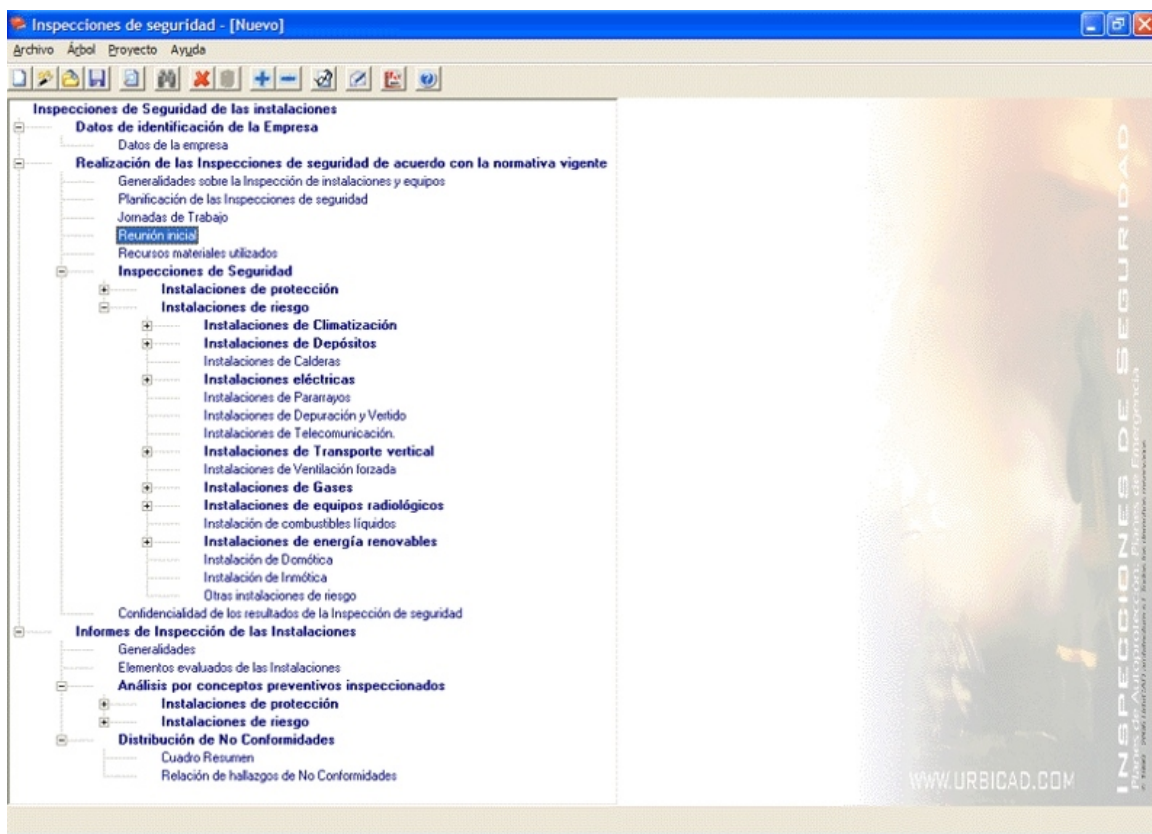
Inspecciones de seguridad - [Nuevo]

Archivo Árbol Proyecto Ayuda

Inspecciones de Seguridad de las instalaciones
Datos de identificación de la Empresa
Datos de la empresa
Realización de las Inspecciones de seguridad de acuerdo con la normativa vigente
Generalidades sobre la Inspección de instalaciones y equipos
Planificación de las Inspecciones de seguridad
Jornadas de Trabajo
Reunión inicial
Recursos materiales utilizados
Inspecciones de Seguridad
Instalaciones de protección
Instalaciones de riesgo
Instalaciones de Climatización
Instalaciones de Depósitos
Instalaciones de Calderas
Instalaciones eléctricas
Instalaciones de Pararrayos
Instalaciones de Depuración y Vertido
Instalaciones de Telecomunicación.
Instalaciones de Transporte vertical
Instalaciones de Ventilación forzada
Instalaciones de Gases
Instalaciones de equipos radiológicos
Instalación de combustibles líquidos
Instalaciones de energía renovables
Instalación de Domótica
Instalación de Inmótica
Otras instalaciones de riesgo
Confidencialidad de los resultados de la Inspección de seguridad
Informes de Inspección de las Instalaciones
Generalidades
Elementos evaluados de las Instalaciones
Análisis por conceptos preventivos inspeccionados
Instalaciones de protección
Instalaciones de riesgo
Distribución de No Conformidades
Cuadro Resumen
Relación de hallazgos de No Conformidades

INSPECCIONES DE SEGURIDAD

WWW.URBICAD.COM